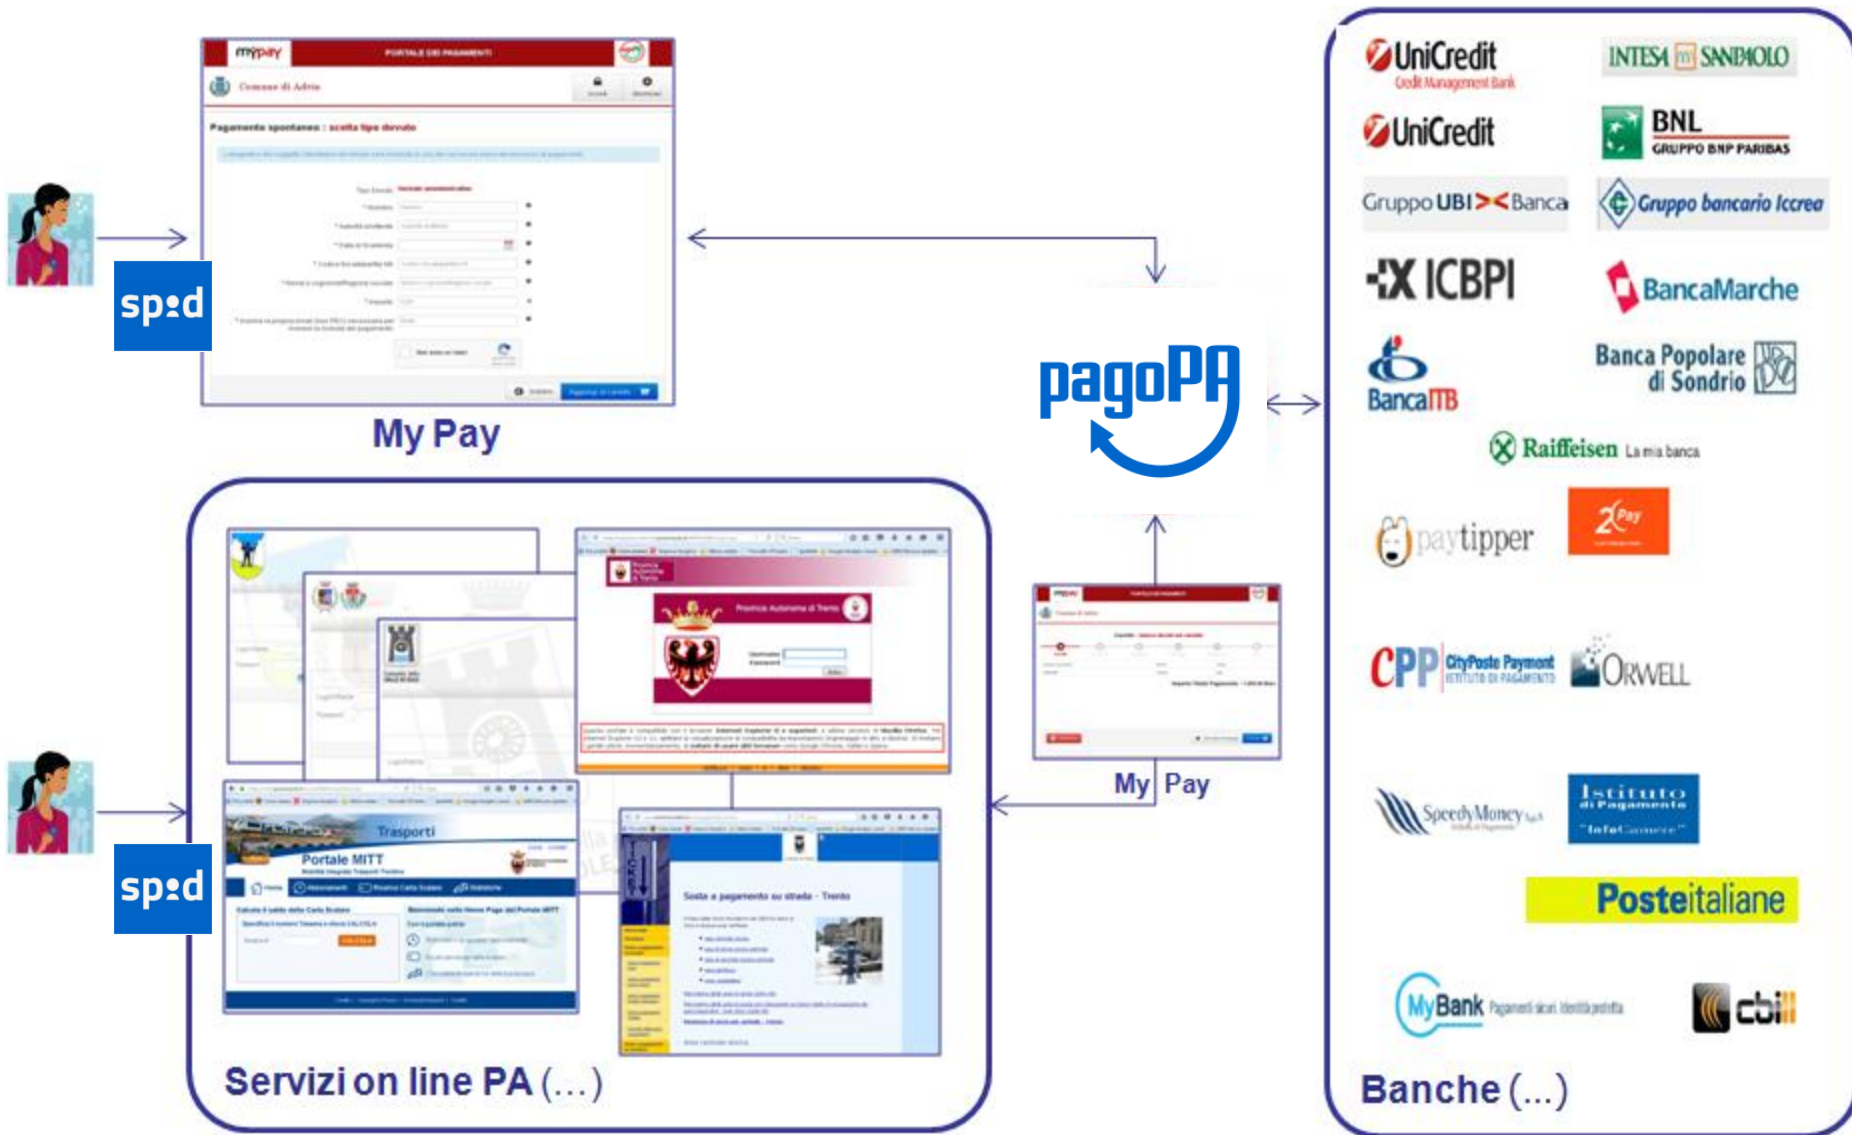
mypay PORTALE DEI PAGAMENTI

Comune di Adria

Pagamento spontaneo : scelta tipo dovuto

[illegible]

spid

My Pay

pagoPA

UniCredit Credit Management Bank

INTESA SANPAOLO

UniCredit

BNL GRUPPO BNP PARIBAS

Gruppo UBI Banca

Gruppo bancario Iccrea

ICBPI

BancaMarche

BancaITB

Banca Popolare di Sondrio

Raiffeisen La mia banca

paytipper

2Pay

CPP CityPoste Payment ISTITUTO DI PAGAMENTO

ORWELL

SpeedyMoney

Istituto di Pagamento "Infocamere"

Posteitaliane

MyBank

cbill

Banche (...)

spid

Trasporti

Portale MITT

Provincia Autonoma di Trento

Sosta a pagamento su strada - Trento

Servizi on line PA (...)

My Pay